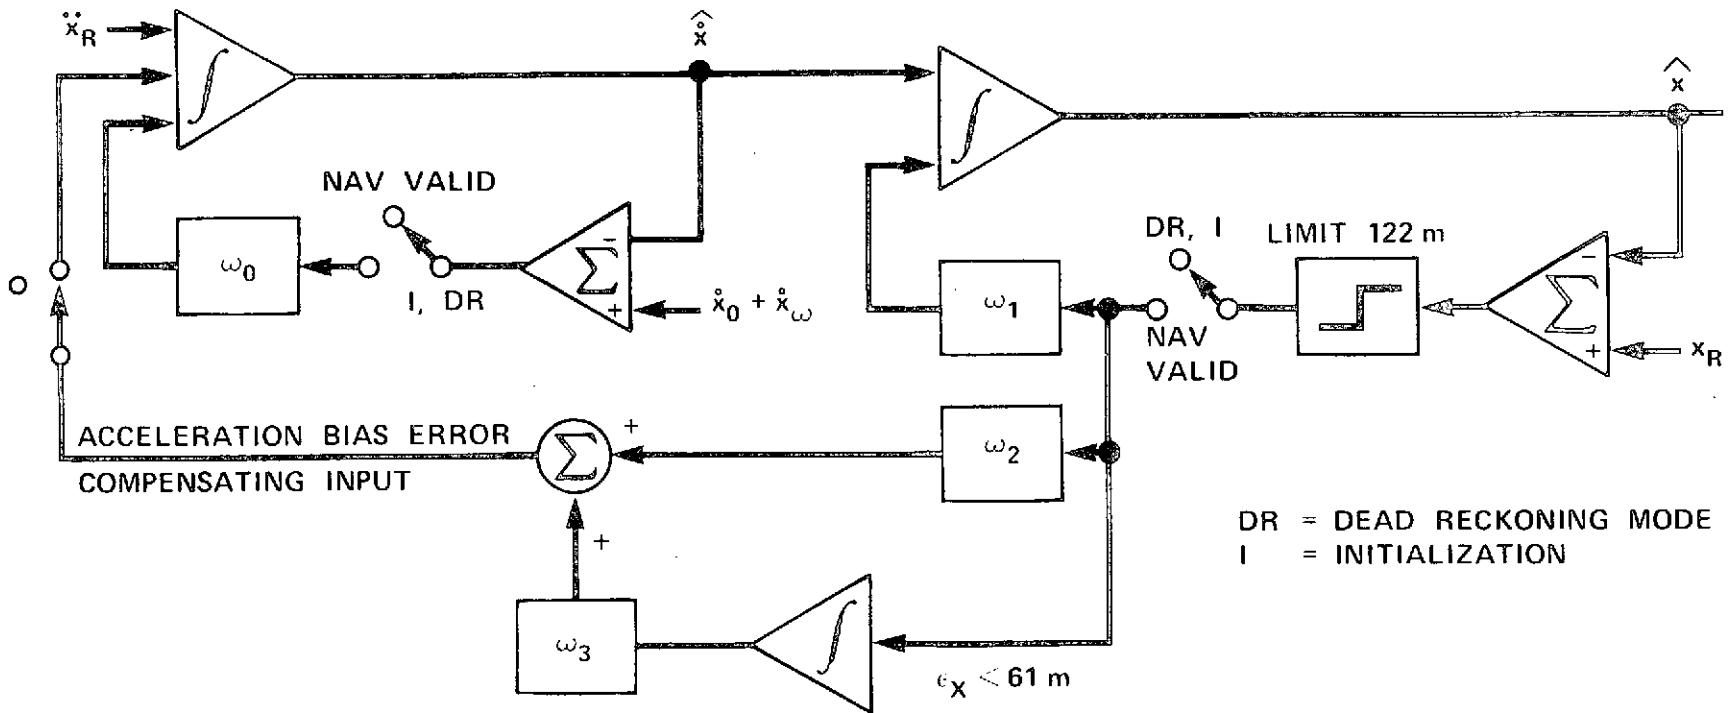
$\ddot{x}_R$

$\hat{\dot{x}}$

$\hat{x}$

NAV VALID

$\omega_0$

I, DR

$\Sigma$

$-$

$+$

$\dot{x}_0 + \dot{x}_\omega$

O

DR, I

LIMIT 122 m

$\omega_1$

NAV VALID

$x_R$

ACCELERATION BIAS ERROR

COMPENSATING INPUT

$\omega_2$

DR = DEAD RECKONING MODE
I = INITIALIZATION

$\omega_3$

$\epsilon_X < 61$ m